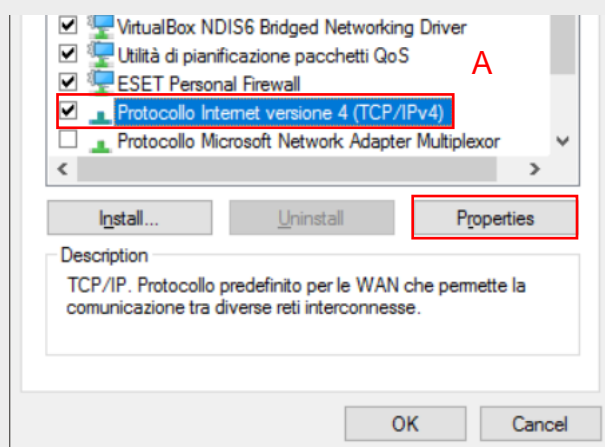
VirtualBox NDIS6 Bridged Networking Driver
Utilità di pianificazione pacchetti QoS
ESET Personal Firewall
A
Protocollo Internet versione 4 (TCP/IPv4)
Protocollo Microsoft Network Adapter Multiplexor

Install...
Uninstall
Properties

Description
TCP/IP. Protocollo predefinito per le WAN che permette la comunicazione tra diverse reti interconnesse.

OK
Cancel